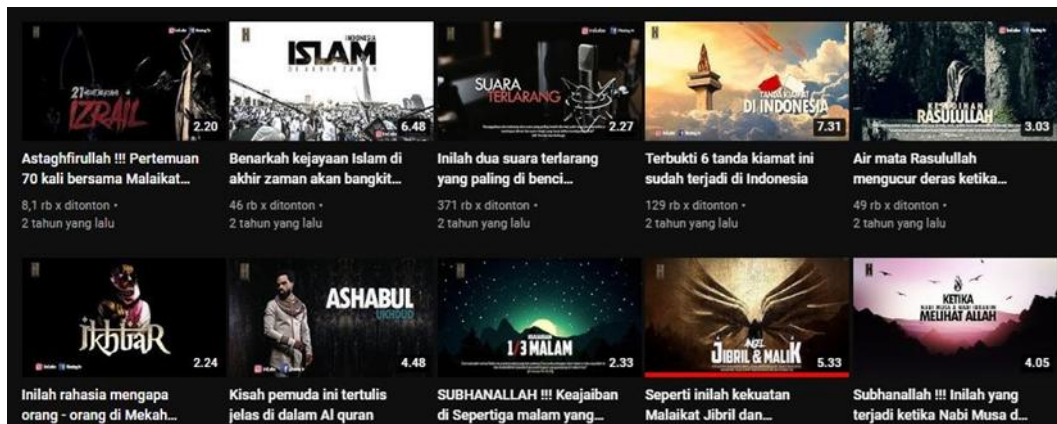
21 IZRAIL
2.20
Astaghfirullah !!! Pertemuan 70 kali bersama Malaikat...
8,1 rb x ditonton •
2 tahun yang lalu

INDONESIA ISLAM DI AKHIR ZAMAN
6.48
Benarkah kejayaan Islam di akhir zaman akan bangkit...
46 rb x ditonton •
2 tahun yang lalu

SUARA TERLARANG
2.27
Inilah dua suara terlarang yang paling di benci...
371 rb x ditonton •
2 tahun yang lalu

TANDA KIAMAT DI INDONESIA
7.31
Terbukti 6 tanda kiamat ini sudah terjadi di Indonesia
129 rb x ditonton •
2 tahun yang lalu

RASULULLAH
3.03
Air mata Rasulullah mengucur deras ketika...
49 rb x ditonton •
2 tahun yang lalu

IKHTIAR
2.24
Inilah rahasia mengapa orang - orang di Mekah...

ASHABUL UKHDUD
4.48
Kisah pemuda ini tertulis jelas di dalam Al quran

1/3 MALAM
2.33
SUBHANALLAH !!! Keajaiban di Sepertiga malam yang...

JIBRIL & MALIK
5.33
Seperti inilah kekuatan Malaikat Jibril dan...

KETIKA MELIHAT ALLAH
4.05
Subhanallah !!! Inilah yang terjadi ketika Nabi Musa d...